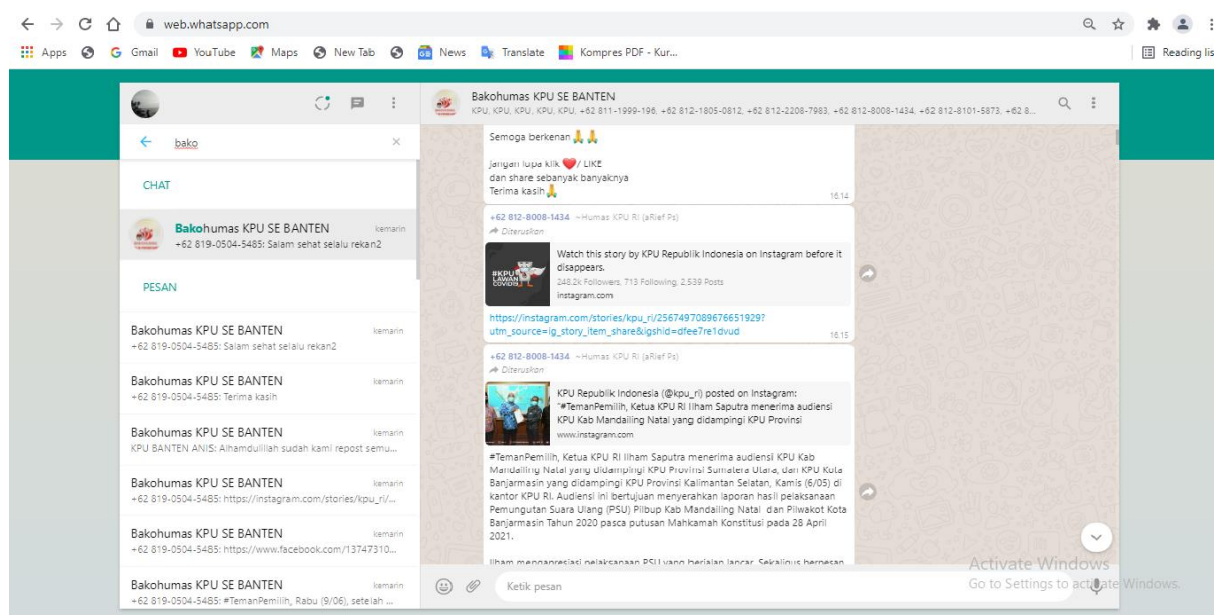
web.whatsapp.com

Apps G Gmail YouTube Maps New Tab News Translate Kompres PDF - Kur...

Reading lis

bako

CHAT

Bakohumas KPU SE BANTEN kemarin
+62 819-0504-5485: Salam sehat selalu rekan2

PESAN

Bakohumas KPU SE BANTEN kemarin
+62 819-0504-5485: Salam sehat selalu rekan2

Bakohumas KPU SE BANTEN kemarin
+62 819-0504-5485: Terima kasih

Bakohumas KPU SE BANTEN kemarin
KPU BANTEN ANIS: Alhamdulillah sudah kami repost semu...

Bakohumas KPU SE BANTEN kemarin
+62 819-0504-5485: https://instagram.com/stories/kpu_ri/...

Bakohumas KPU SE BANTEN kemarin
+62 819-0504-5485: https://www.facebook.com/13747310...

Bakohumas KPU SE BANTEN kemarin
+62 819-0504-5485: #TemanPemilih, Rabu (9/06), setelah ...

Bakohumas KPU SE BANTEN
KPU, KPU, KPU, KPU, KPU, +62 811-1999-196, +62 812-1805-0812, +62 812-2208-7983, +62 812-8008-1434, +62 812-8101-5873, +62 8...

Semoga berkenan

Jangan lupa klik / LIKE
dan share sebanyak banyaknya
Terima kasih
16.14

+62 812-8008-1434 ~Humas KPU RI (aRief Ps)
Diteruskan
Watch this story by KPU Republik Indonesia on Instagram before it disappears.
248.2k Followers, 713 Following, 2,539 Posts
instagram.com
https://instagram.com/stories/kpu_ri/2567497089676651929?utm_source=ig_story_item_share&igshid=dfee7re1dvud
16.15

+62 812-8008-1434 ~Humas KPU RI (aRief Ps)
Diteruskan
KPU Republik Indonesia (@kpu_ri) posted on Instagram: "#TemanPemilih, Ketua KPU RI Ilham Saputra menerima audiensi KPU Kab Mandailing Natal yang didampingi KPU Provinsi
www.instagram.com
#TemanPemilih, Ketua KPU RI Ilham Saputra menerima audiensi KPU Kab Mandailing Natal yang didampingi KPU Provinsi Sumatera Utara, dan KPU Kota Banjarmasin yang didampingi KPU Provinsi Kalimantan Selatan, Kamis (6/05) di kantor KPU RI. Audiensi ini bertujuan menyerahkan laporan hasil pelaksanaan Pemungutan Suara Ulang (PSU) Pilbup Kab Mandailing Natal dan Pilwakot Kota Banjarmasin Tahun 2020 pasca putusan Mahkamah Konstitusi pada 28 April 2021.

Ilham mengapresiasi pelaksanaan PSU yang berjalan lancar. Sekaligus berpesan

Ketik pesan

Activate Windows
Go to Settings to activate Windows.